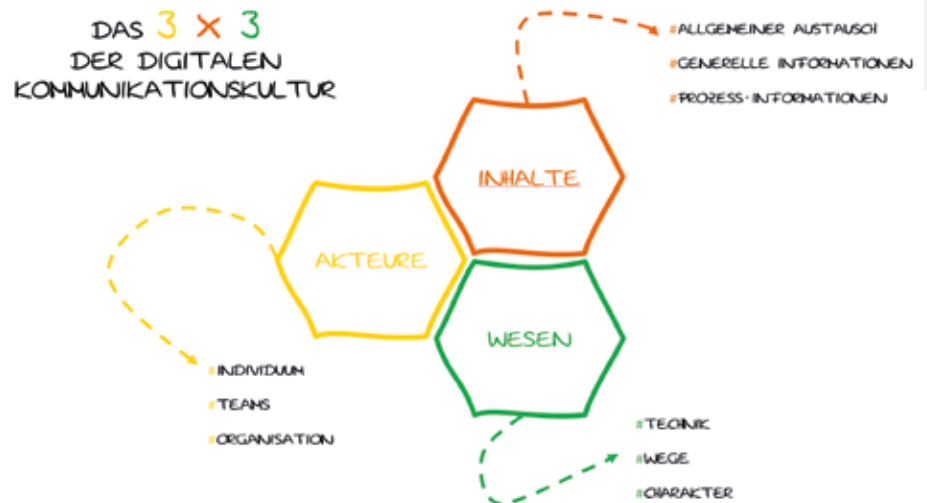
DAS 3 × 3
DER DIGITALEN
KOMMUNIKATIONSKULTUR

#ALLGEMEINER AUSTAUSCH
#GENERELLE INFORMATIONEN
#PROZESS-INFORMATIONEN

INHALTE

AKTEURE

WESEN

#INDIVIDUUM
#TEAMS
#ORGANISATION

#TECHNIK
#WEGE
#CHARAKTER